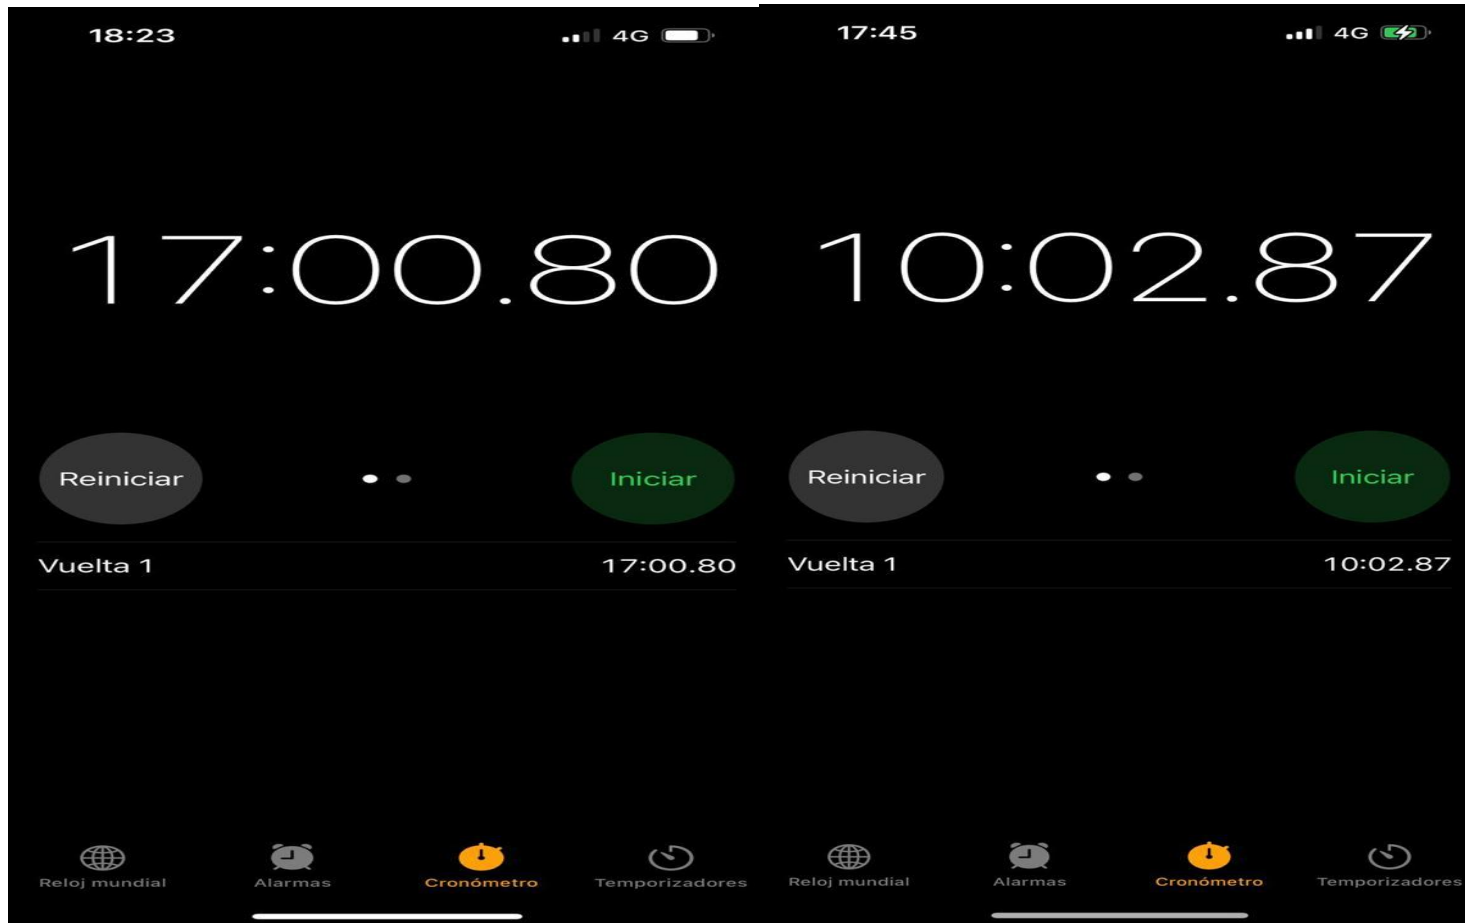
18:23

4G

17:00.80

Reiniciar

Iniciar

Vuelta 1 17:00.80

Reloj mundial Alarmas Cronómetro Temporizadores

17:45

4G

10:02.87

Reiniciar

Iniciar

Vuelta 1 10:02.87

Reloj mundial Alarmas Cronómetro Temporizadores